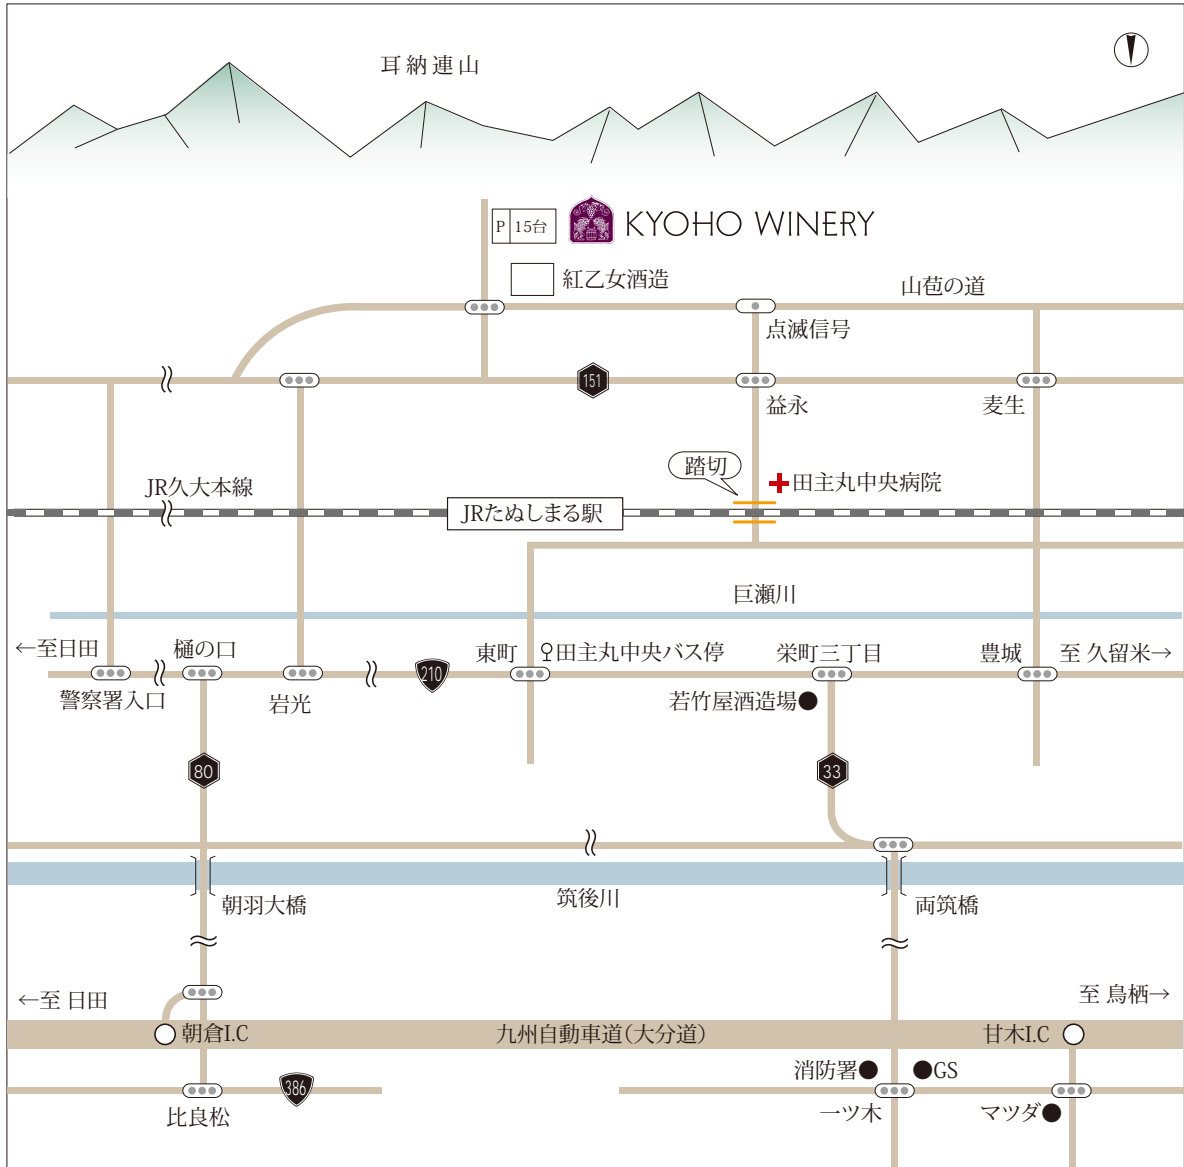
耳納連山

P 15台

KYOHO WINERY

紅乙女酒造

山苞の道

点滅信号

151

益永

麦生

踏切

田主丸中央病院

JR久大本線

JRたぬしまる駅

巨瀬川

←至日田

樋の口

東町

田主丸中央バス停

栄町三丁目

豊城

至 久留米→

警察署入口

岩光

210

若竹屋酒造場

80

33

朝羽大橋

筑後川

両筑橋

←至 日田

至 鳥栖→

朝倉I.C

九州自動車道(大分道)

甘木I.C

消防署

GS

386

比良松

一ツ木

マツダ